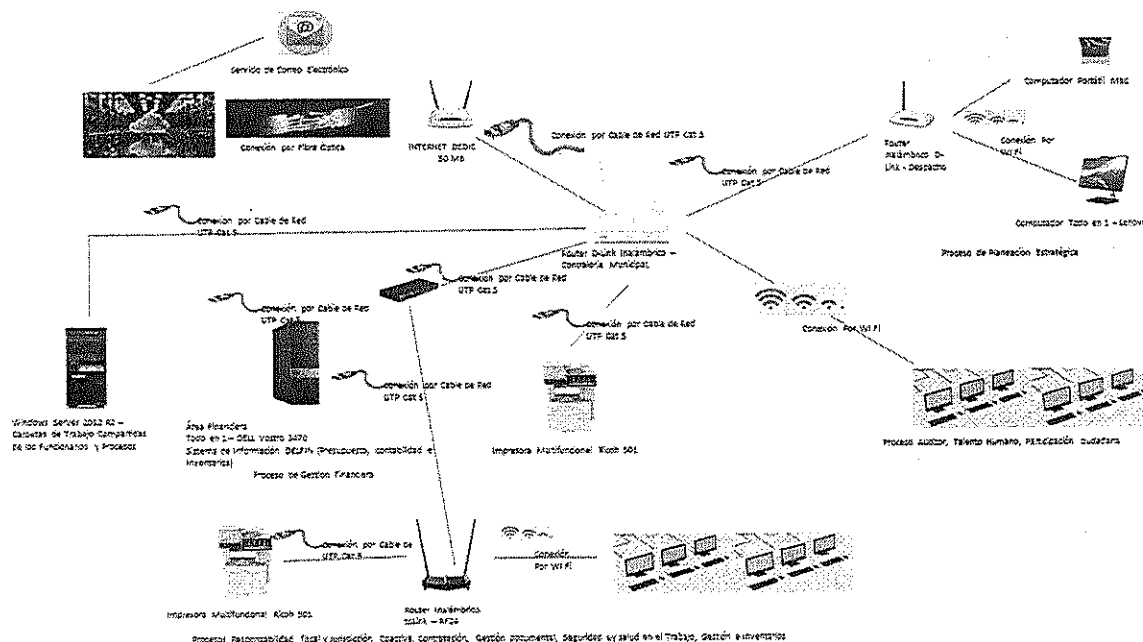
Servicio de Correo Electrónico

Conexión por Fibra Óptica

INTERNET DEDIC 30 MB

Conexión por Cable de Red UTP Cat 5

Computador Portátil Mac

Router Inalámbrico D-Link - Despacho

Conexión Por Wi Fi

Conexión por Cable de Red UTP Cat 5

Computador Todo en 1 - Lenovo

Conexión por Cable de Red UTP Cat 5

Router D-Link Inalámbrico - Contraloría Municipal

Proceso de Planeación Estratégica

Conexión por Cable de Red UTP Cat 5

Conexión por Cable de Red UTP Cat 5

Conexión por Cable de Red UTP Cat 5

Conexión Por Wi Fi

Conexión por Cable de Red UTP Cat 5

Windows Server 2012 R2 – Carpetas de Trabajo Compartidas de los Funcionarios y Procesos

Área Financiera
Todo en 1 – DELL Vostro 3470
Sistema de Información DELFIN (Presupuesto, contabilidad e inventarios)

Proceso de Gestión Financiera

Impresora Multifuncional Ricoh 501

Proceso Auditor, Talento Humano, Participación Ciudadana

Conexión por Cable de Red UTP Cat 5

Conexión Por Wi Fi

Impresora Multifuncional Ricoh 501

Router Inalámbrico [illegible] – AF24

Proceso: Responsabilidad fiscal y jurisdicción coactiva, contratación, Gestión Documental, Seguridad y Salud en el Trabajo, Gestión e inventarios